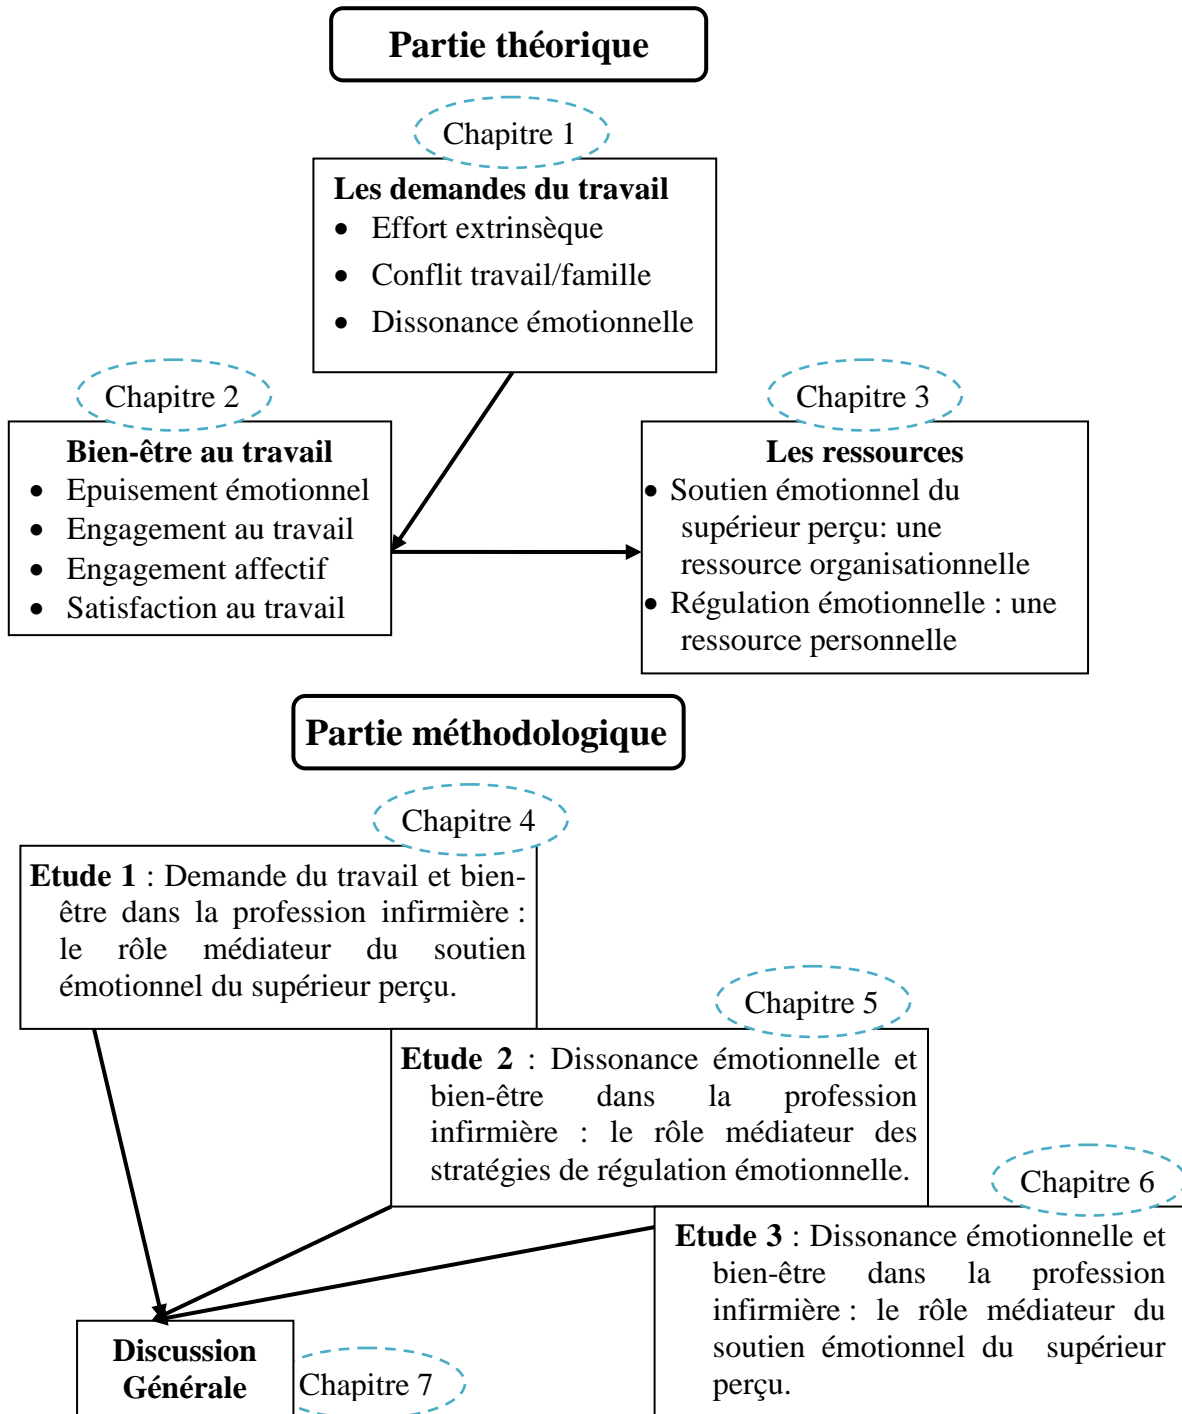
Partie théorique

Chapitre 1

Les demandes du travail
- Effort extrinsèque
- Conflit travail/famille
- Dissonance émotionnelle

Chapitre 2

Bien-être au travail
- Epuisement émotionnel
- Engagement au travail
- Engagement affectif
- Satisfaction au travail

Chapitre 3

Les ressources
- Soutien émotionnel du supérieur perçu: une ressource organisationnelle
- Régulation émotionnelle : une ressource personnelle

Partie méthodologique

Chapitre 4

**Etude 1** : Demande du travail et bien-être dans la profession infirmière : le rôle médiateur du soutien émotionnel du supérieur perçu.

Chapitre 5

**Etude 2** : Dissonance émotionnelle et bien-être dans la profession infirmière : le rôle médiateur des stratégies de régulation émotionnelle.

Chapitre 6

**Etude 3** : Dissonance émotionnelle et bien-être dans la profession infirmière : le rôle médiateur du soutien émotionnel du supérieur perçu.

Discussion Générale

Chapitre 7